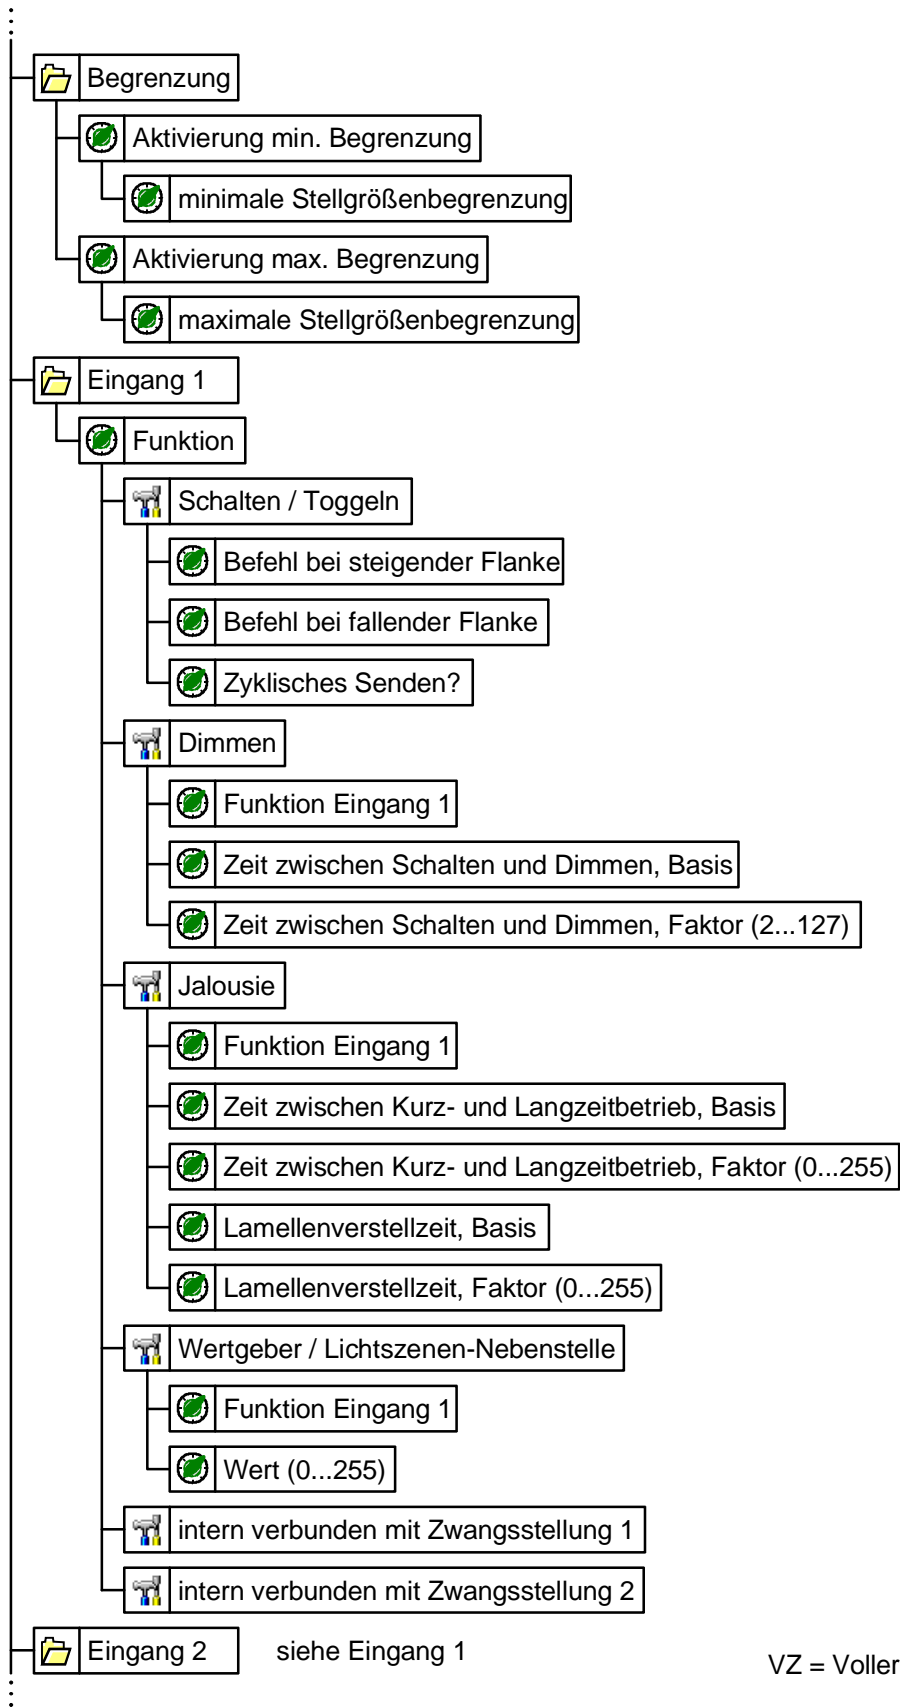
Begrenzung

Aktivierung min. Begrenzung

minimale Stellgrößenbegrenzung

Aktivierung max. Begrenzung

maximale Stellgrößenbegrenzung

Eingang 1

Funktion

Schalten / Toggeln

Befehl bei steigender Flanke

Befehl bei fallender Flanke

Zyklisches Senden?

Dimmen

Funktion Eingang 1

Zeit zwischen Schalten und Dimmen, Basis

Zeit zwischen Schalten und Dimmen, Faktor (2...127)

Jalousie

Funktion Eingang 1

Zeit zwischen Kurz- und Langzeitbetrieb, Basis

Zeit zwischen Kurz- und Langzeitbetrieb, Faktor (0...255)

Lamellenverstellzeit, Basis

Lamellenverstellzeit, Faktor (0...255)

Wertgeber / Lichtszenen-Nebenstelle

Funktion Eingang 1

Wert (0...255)

intern verbunden mit Zwangsstellung 1

intern verbunden mit Zwangsstellung 2

Eingang 2 siehe Eingang 1

VZ = Voller